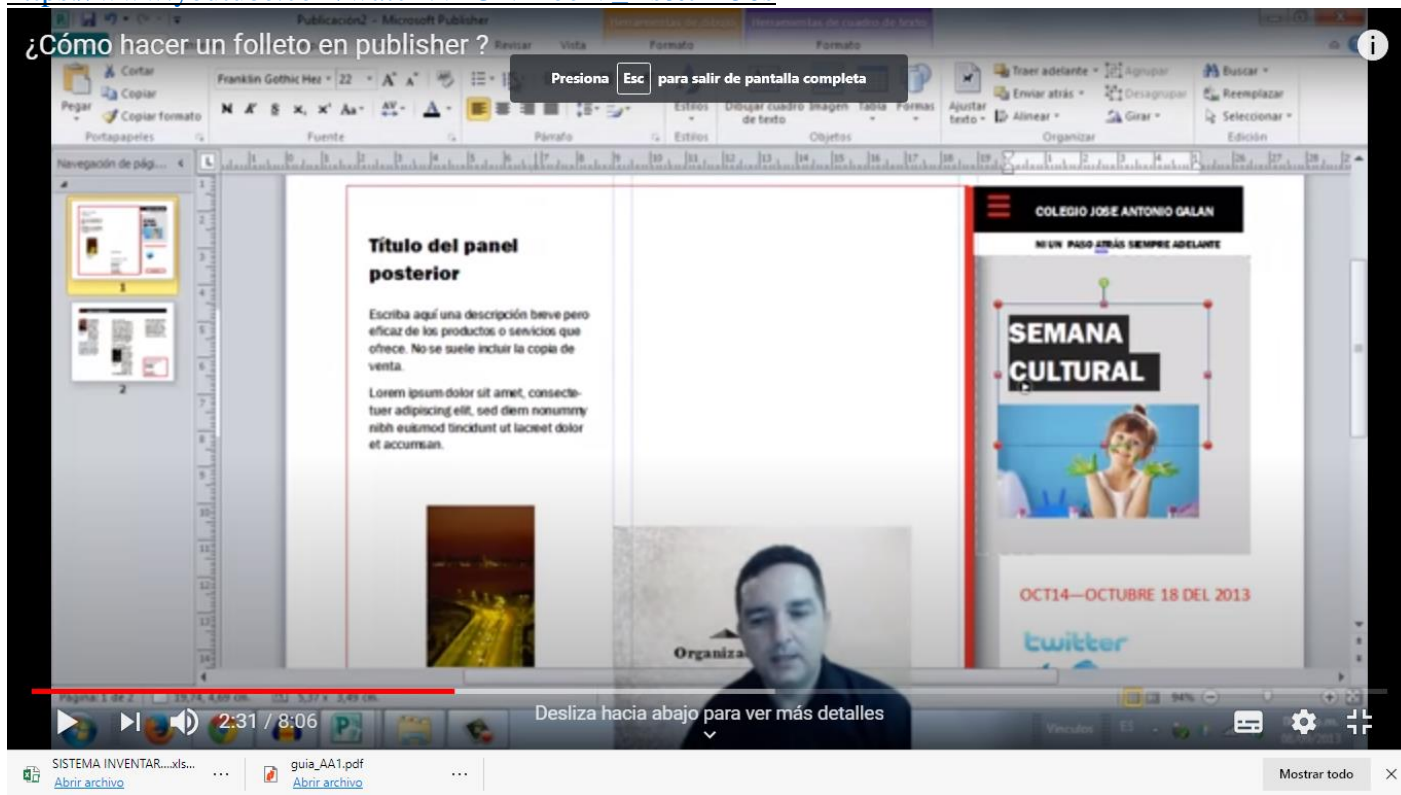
Publicación2 - Microsoft Publisher

Herramientas de dibujo | Herramientas de cuadro de texto

¿Cómo hacer un folleto en publisher ?

Revisar | Vista | Formato | Formato

Presiona Esc para salir de pantalla completa

Cortar
Copiar
Pegar
Copiar formato
Portapapeles

Franklin Gothic Hea 22
Fuente

Párrafo

Estilos
Estilos

Dibujar cuadro de texto | Imagen | Tabla | Formas
Objetos

Ajustar texto
Traer adelante
Enviar atrás
Alinear
Agrupar
Desagrupar
Girar
Organizar

Buscar
Reemplazar
Seleccionar
Edición

Navegación de pág...

1

2

Título del panel posterior

Escriba aquí una descripción breve pero eficaz de los productos o servicios que ofrece. No se suele incluir la copia de venta.

Lorem ipsum dolor sit amet, consectetuer adipiscing elit, sed diem nonummy nibh euismod tincidunt ut lacreet dolor et accumsan.

Organiza

COLEGIO JOSE ANTONIO GALAN

NI UN PASO ATRÁS SIEMPRE ADELANTE

SEMANA CULTURAL

OCT14—OCTUBRE 18 DEL 2013

twitter

Página: 1 de 2 | 19,74, 4,69 cm. | 5,37 x 3,49 cm.

94%

2:31 / 8:06

Desliza hacia abajo para ver más detalles

Vínculos

SISTEMA INVENTAR....xls...
Abrir archivo

guia_AA1.pdf
Abrir archivo

Mostrar todo